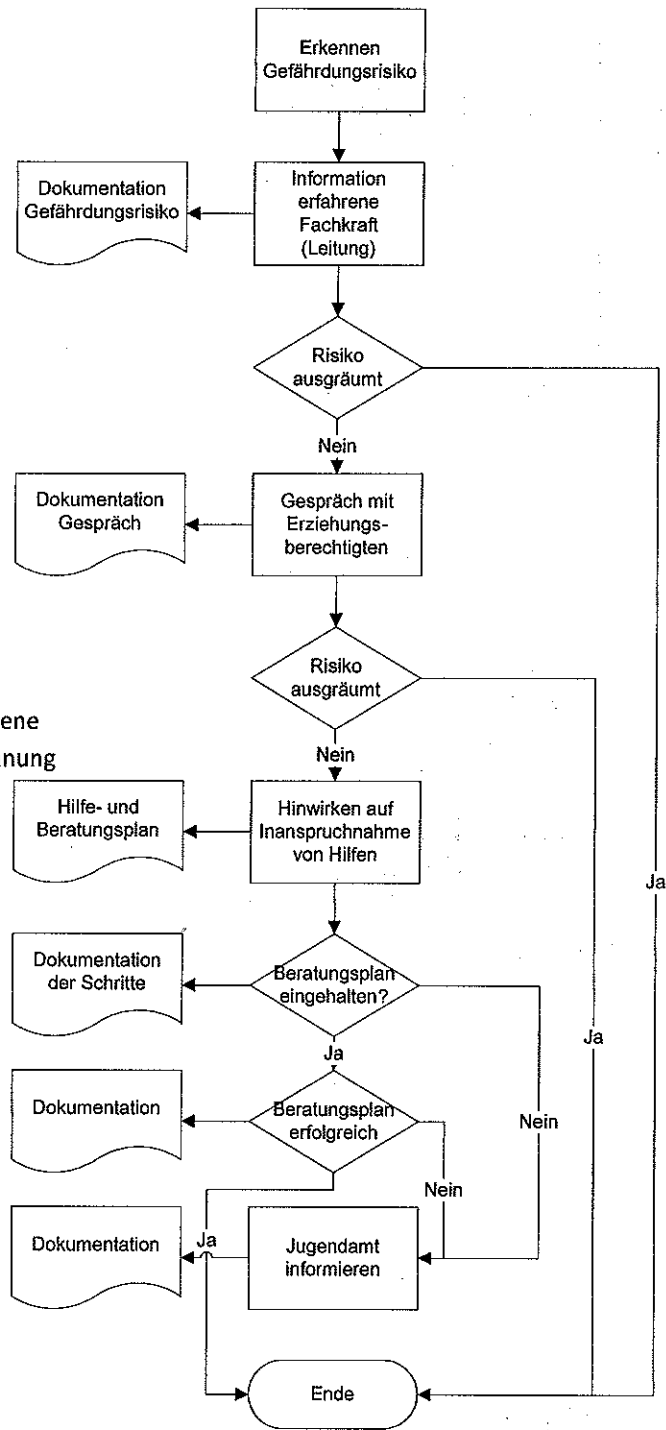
Erkennen Gefährdungsrisiko

Dokumentation Gefährdungsrisiko

Information erfahrene Fachkraft (Leitung)

Risiko ausgräumt

Nein

Dokumentation Gespräch

Gespräch mit Erziehungsberechtigten

Risiko ausgräumt

ene

nung

Nein

Hilfe- und Beratungsplan

Hinwirken auf Inanspruchnahme von Hilfen

Ja

Dokumentation der Schritte

Beratungsplan eingehalten?

Ja

Ja

Dokumentation

Beratungsplan erfolgreich

Nein

Nein

Dokumentation

Ja

Jugendamt informieren

Ende